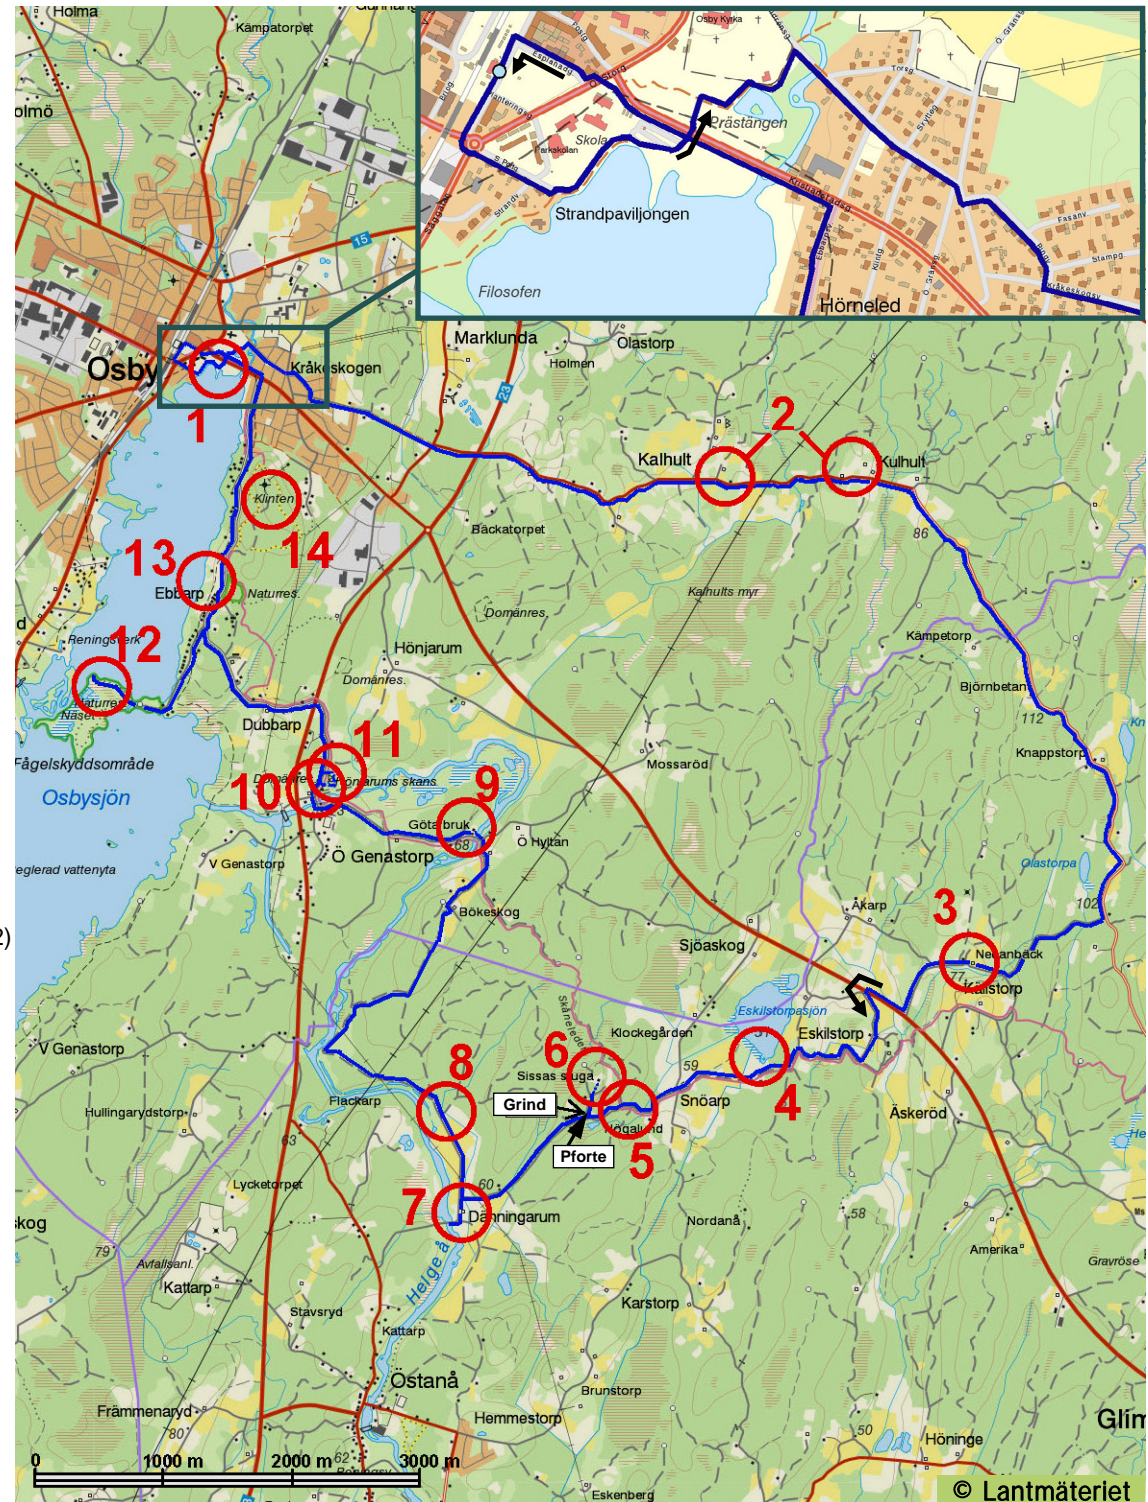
Holma
Kämpatorpet
olmö
Osby
Kråkeskogen
Marklunda
Olastorp
Holmen
23
15
1
2
Kalhult
Kulhult
86
Klinten
14
13
Ebbarp
Natures.
Bäckatorpet
Domänres.
Kalhults myr
12
Reningsverk
Naturres.
Näset
Hönjarum
Domänres.
Dubbarp
Kämpetorp
Björnbetan
112
Knappstorp
Fågelskyddsområde
Osbysjön
11
10
9
Hönjarums skans
Götas bruk
68
Ö Hyltan
Mossaröd
V Genastorp
Ö Genastorp
reglerad vattenyta
Olastorpa
102
Bökeskog
Åkarp
3
Nejanbäck
Kalstorp
77
Sjöaskog
Eskilstorpasjön
Eskilstorp
V Genastorp
8
6
Klockegården
Skånelede
Sissas sâga
59
4
Snöarp
Grind
Pforte
Högalund
5
Äskeröd
Hullingarydstorp
Flackarp
63
Lycketorpet
7
60
Danningarum
Nordanå
58
skog
79
Avfallsanl.
Kattarp
Amerika
Gravröse
Helge å
Karstorp
Stavsryd
Kattarp
Östanå
Brunstorp
Främmenaryd
Hemmestorp
80
Glim
50
Höninge
0
1000 m
2000 m
3000 m
62
Eskenberg
© Lantmäteriet
Osby Kyrka
Esplanaden
Storg
Prästängen
Skola
Parkskolan
Strandpaviljongen
Filosofen
Hörneled
Kristianstadsv
Fasanv
Stampg
Kråkeskogsv
Torsg